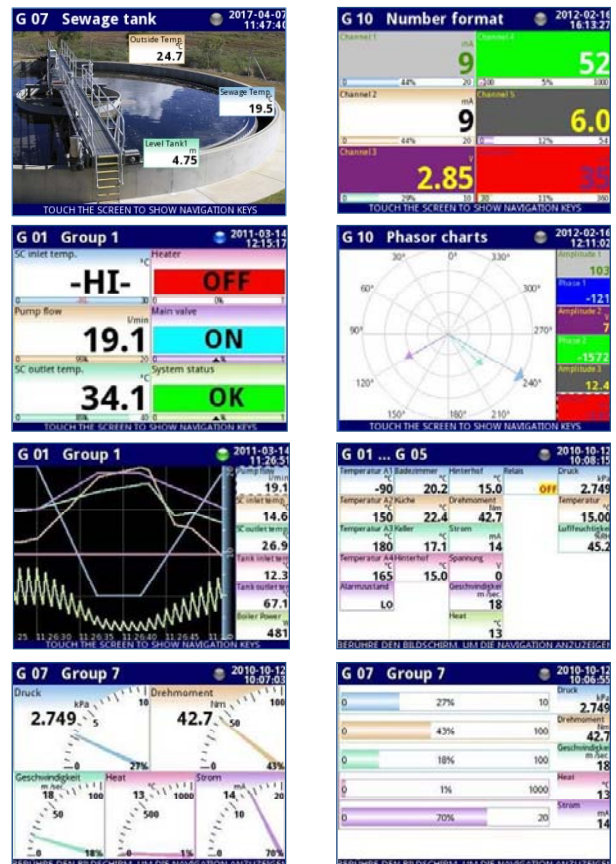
G 07 Sewage tank
2017-04-07 11:47:40
Outside Temp. °C 24.7
Sewage Temp. °C 19.5
Level Tank1 m 4.75
TOUCH THE SCREEN TO SHOW NAVIGATION KEYS

G 10 Number format
2012-02-16 16:13:27
Channel 1 mA 9
0 44% 20
Channel 4 52
-200 5% 1000
Channel 2 mA 9
0 44% 20
Channel 5 6.0
0 12% 50
Channel 3 V 2.85
0 29% 10
35
20 11% 300
TOUCH THE SCREEN TO SHOW NAVIGATION KEYS

G 01 Group 1
2011-03-14 12:15:17
SC inlet temp. °C -HI-
0 30
Heater OFF
0 0% 1
Pump flow l/min 19.1
0 95% 20
Main valve ON
0 1
SC outlet temp. °C 34.1
0 85% 40
System status OK
0 1
TOUCH THE SCREEN TO SHOW NAVIGATION KEYS

G 10 Phasor charts
2012-02-16 12:11:02
30° 0° 330° 60° 300° 90° 270° 120° 240° 150° 180° 210°
Amplitude 1 103
Phase 1 -121
Amplitude 2 7
Phase 2 -1572
Amplitude 3 12.4
TOUCH THE SCREEN TO SHOW NAVIGATION KEYS

G 01 Group 1
2011-03-14 11:26:51
Pump flow l/min 19.1
SC inlet temp. 14.6
SC outlet temp. 26.9
Tank inlet temp. 12.3
Tank outlet temp. 67.1
Boiler Power W 481
25 11:26:30 11:26:35 11:26:40 11:26:45 11
TOUCH THE SCREEN TO SHOW NAVIGATION KEYS

G 01 ... G 05
2010-10-12 10:08:15
Temperatur A1 Badezimmer °C -90 20.2
Hinterhof 15.0
Relais OFF
Druck kPa 2.749
Temperatur A2 Küche °C 150 22.4
Drehmoment Nm 42.7
Temperatur 15.00
Temperatur A3 Keller °C 180 17.1
Strom mA 11
Luftfeuchtigkeit %RH 45.2
Temperatur A4 Hinterhof °C 165 15.0
Spannung V 0
Alarmzustand LO
Geschwindigkeit m/sec. 18
Heat °C 13
BERÜHRE DEN BILDSCHIRM, UM DIE NAVIGATION ANZUZEIGEN

G 07 Group 7
2010-10-12 10:07:03
Druck kPa 2.749 5 10 0 27%
Drehmoment Nm 42.7 50 100 0 43%
Geschwindigkeit m/sec. 18 100 50 0 18%
Heat °C 13 1000 500 0 1%
Strom mA 14 20 0 70%
BERÜHRE DEN BILDSCHIRM, UM DIE NAVIGATION ANZUZEIGEN

G 07 Group 7
2010-10-12 10:06:55
0 27% 10
Druck kPa 2.749
0 43% 100
Drehmoment Nm 42.7
0 18% 100
Geschwindigkeit m/sec. 18
0 1% 1000
Heat °C 13
0 70% 20
Strom mA 14
BERÜHRE DEN BILDSCHIRM, UM DIE NAVIGATION ANZUZEIGEN